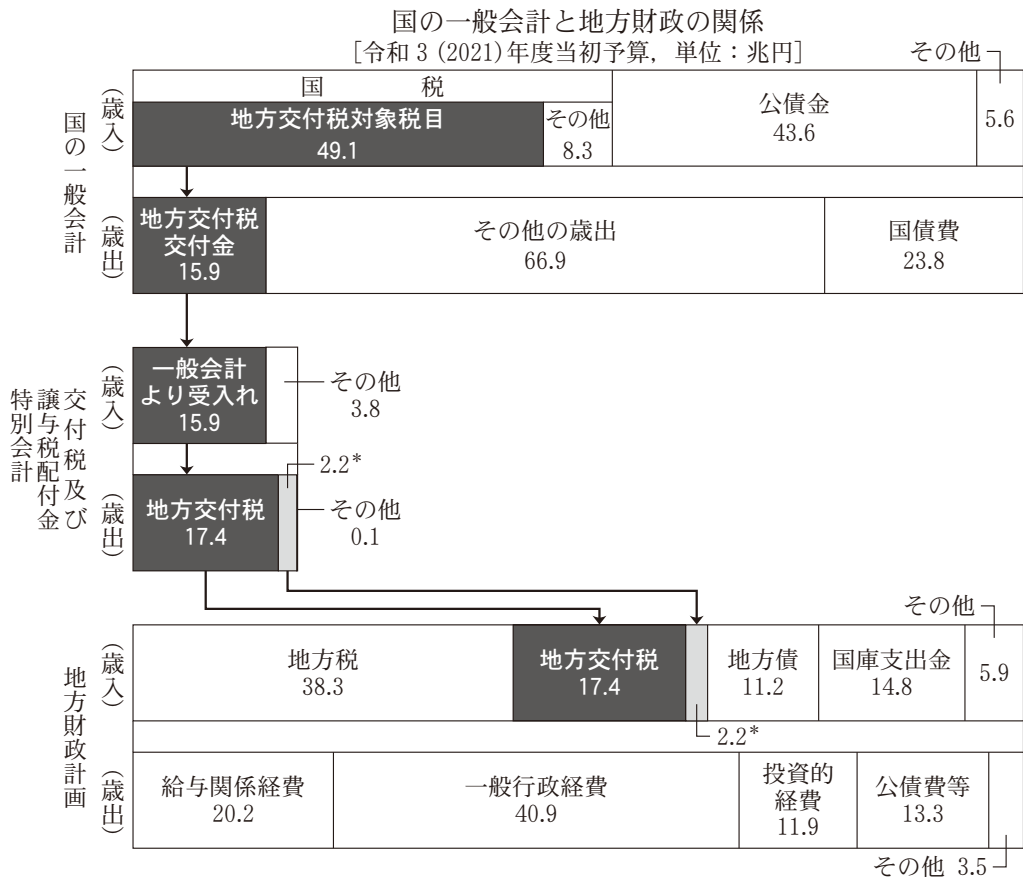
国の一般会計と地方財政の関係
［令和 3 (2021) 年度当初予算，単位：兆円］

国の一般会計

（歳入）
国　税
地方交付税対象税目 49.1
その他 8.3
公債金 43.6
その他 5.6

（歳出）
地方交付税交付金 15.9
その他の歳出 66.9
国債費 23.8

交付税及び譲与税配付金特別会計

（歳入）
一般会計より受入れ 15.9
その他 3.8

（歳出）
地方交付税 17.4
2.2*
その他 0.1

地方財政計画

（歳入）
地方税 38.3
地方交付税 17.4
2.2*
地方債 11.2
国庫支出金 14.8
その他 5.9

（歳出）
給与関係経費 20.2
一般行政経費 40.9
投資的経費 11.9
公債費等 13.3
その他 3.5